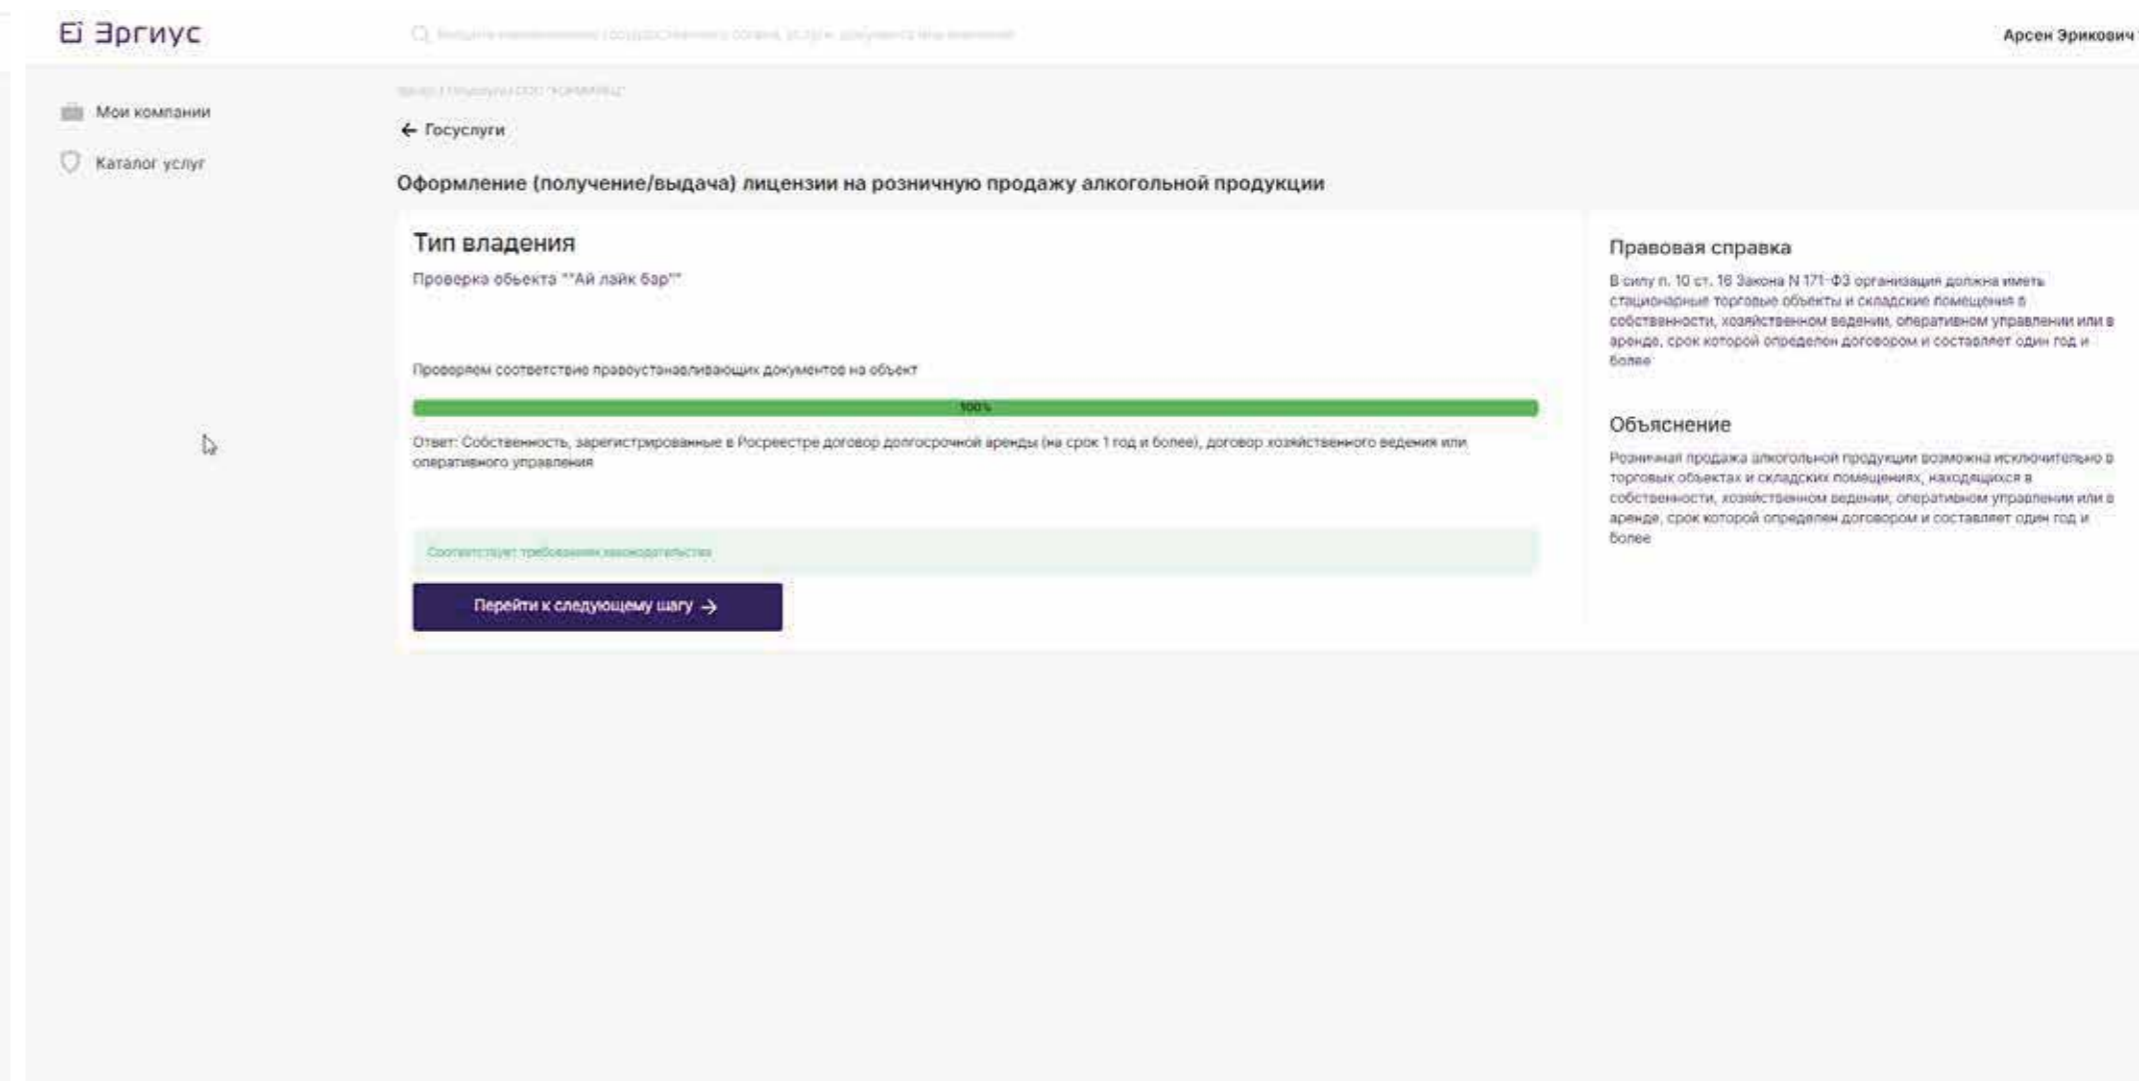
Ei Эргиус

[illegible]

Арсен Эрикович

Мои компании

Каталог услуг

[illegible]

← Госуслуги

Оформление (получение/выдача) лицензии на розничную продажу алкогольной продукции

Тип владения

Проверка объекта ""Ай лайк бар""

Проверяем соответствие правоустанавливающих документов на объект

100%

Ответ: Собственность, зарегистрированные в Росреестре договор долгосрочной аренды (на срок 1 год и более), договор хозяйственного ведения или оперативного управления

Соответствует требованиям законодательства

Перейти к следующему шагу →

Правовая справка

В силу п. 10 ст. 16 Закона N 171-ФЗ организация должна иметь стационарные торговые объекты и складские помещения в собственности, хозяйственном ведении, оперативном управлении или в аренде, срок которой определен договором и составляет один год и более

Объяснение

Розничная продажа алкогольной продукции возможна исключительно в торговых объектах и складских помещениях, находящихся в собственности, хозяйственном ведении, оперативном управлении или в аренде, срок которой определен договором и составляет один год и более